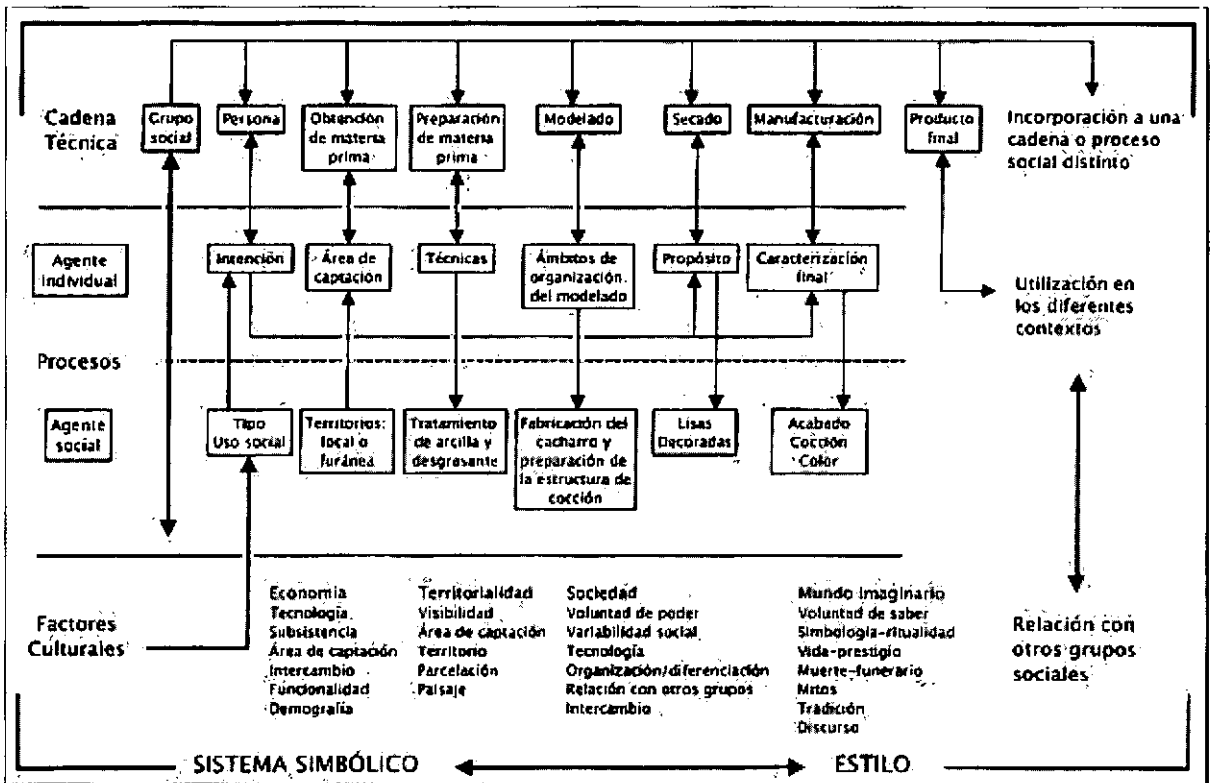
Cadena Técnica

Grupo social

Persona

Obtención de materia prima

Preparación de materia prima

Modelado

Secado

Manufacturación

Producto final

Incorporación a una cadena o proceso social distinto

Agente individual

Intención

Área de captación

Técnicas

Ámbitos de organización del modelado

Propósito

Caracterización final

Utilización en los diferentes contextos

Procesos

Agente social

Tipo
Uso social

Territorios: local o furánea

Tratamiento de arcilla y desgrasante

Fabricación del cacharro y preparación de la estructura de cocción

Lisas
Decoradas

Acabado
Cocción
Color

Factores Culturales

Economía
Tecnología
Subsistencia
Área de captación
Intercambio
Funcionalidad
Demografía

Territorialidad
Visibilidad
Área de captación
Territorio
Parcelación
Paisaje

Sociedad
Voluntad de poder
Variabilidad social
Tecnología
Organización/diferenciación
Relación con otros grupos
Intercambio

Mundo imaginario
Voluntad de saber
Simbología-ritualidad
Vida-prestigio
Muerte-funerario
Mitos
Tradición
Discurso

Relación con otros grupos sociales

SISTEMA SIMBÓLICO

ESTILO